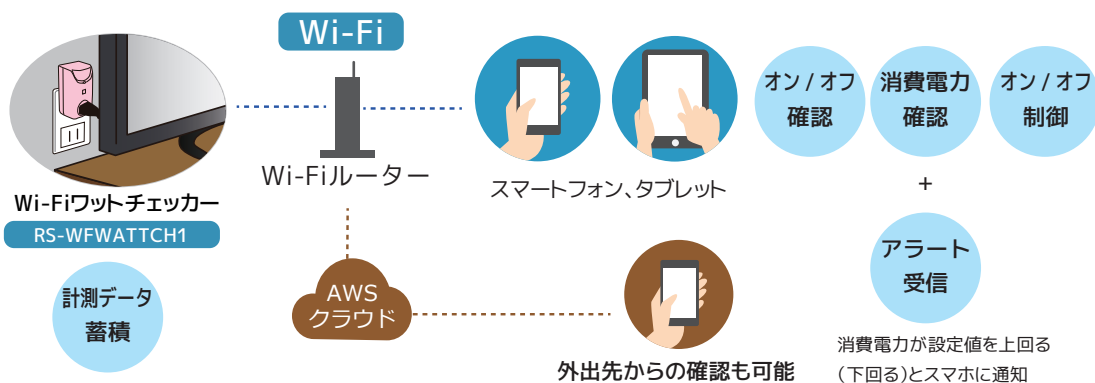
Wi-Fi

Wi-Fiワットチェッカー
RS-WFWATTCH1

計測データ
蓄積

Wi-Fiルーター

AWS
クラウド

スマートフォン、タブレット

外出先からの確認も可能

オン / オフ
確認

消費電力
確認

オン / オフ
制御

+

アラート
受信

消費電力が設定値を上回る
(下回る)とスマホに通知